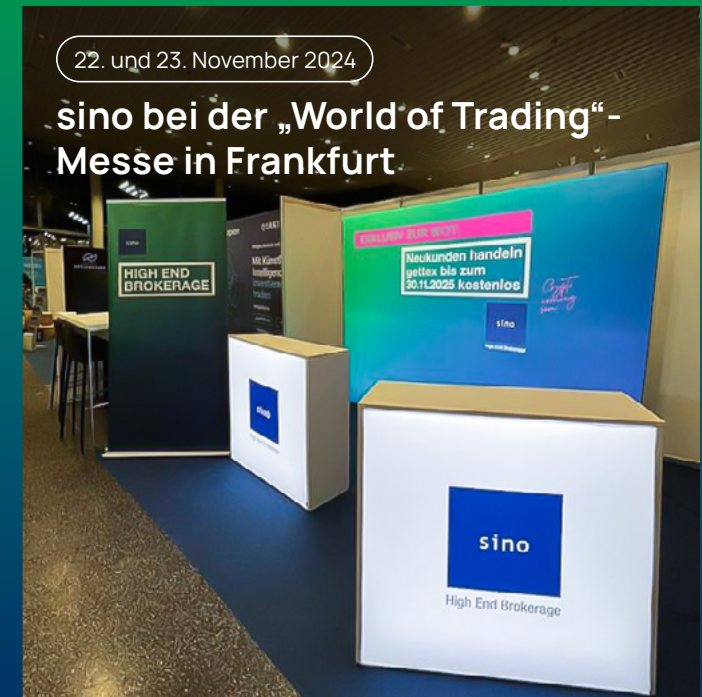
22. und 23. November 2024

sino bei der „World of Trading“-Messe in Frankfurt

HIGH END BROKERAGE

EXKLUSIV ZUR WOT:

Neukunden handeln gettex bis zum 30.11.2025 kostenlos

sino

High End Brokerage

sino

sino

High End Brokerage